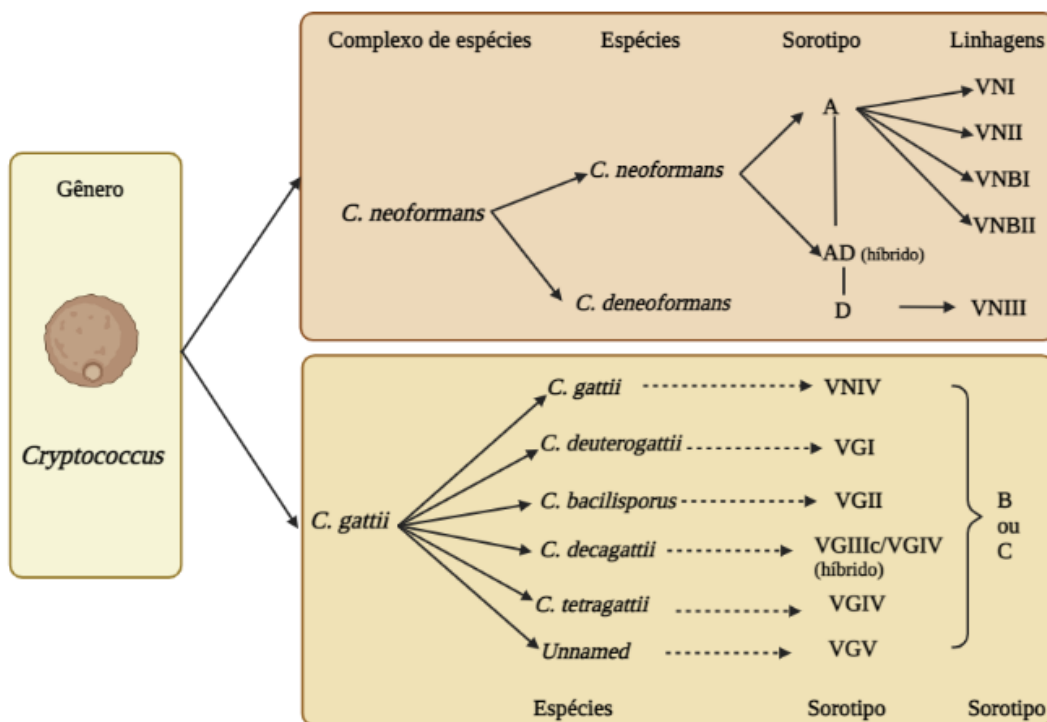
Gênero

Cryptococcus

Complexo de espécies Espécies Sorotipo Linhagens

C. neoformans

C. neoformans

C. deneoformans

A

AD (híbrido)

D

VNI

VNII

VNBI

VNBII

VNIII

C. gattii

C. gattii VNIV

C. deuterogattii VGI

C. bacilisporus VGII

C. decagattii VGIIIc/VGIV (híbrido)

C. tetragattii VGIV

Unnamed VGV

B ou C

Espécies Sorotipo Sorotipo